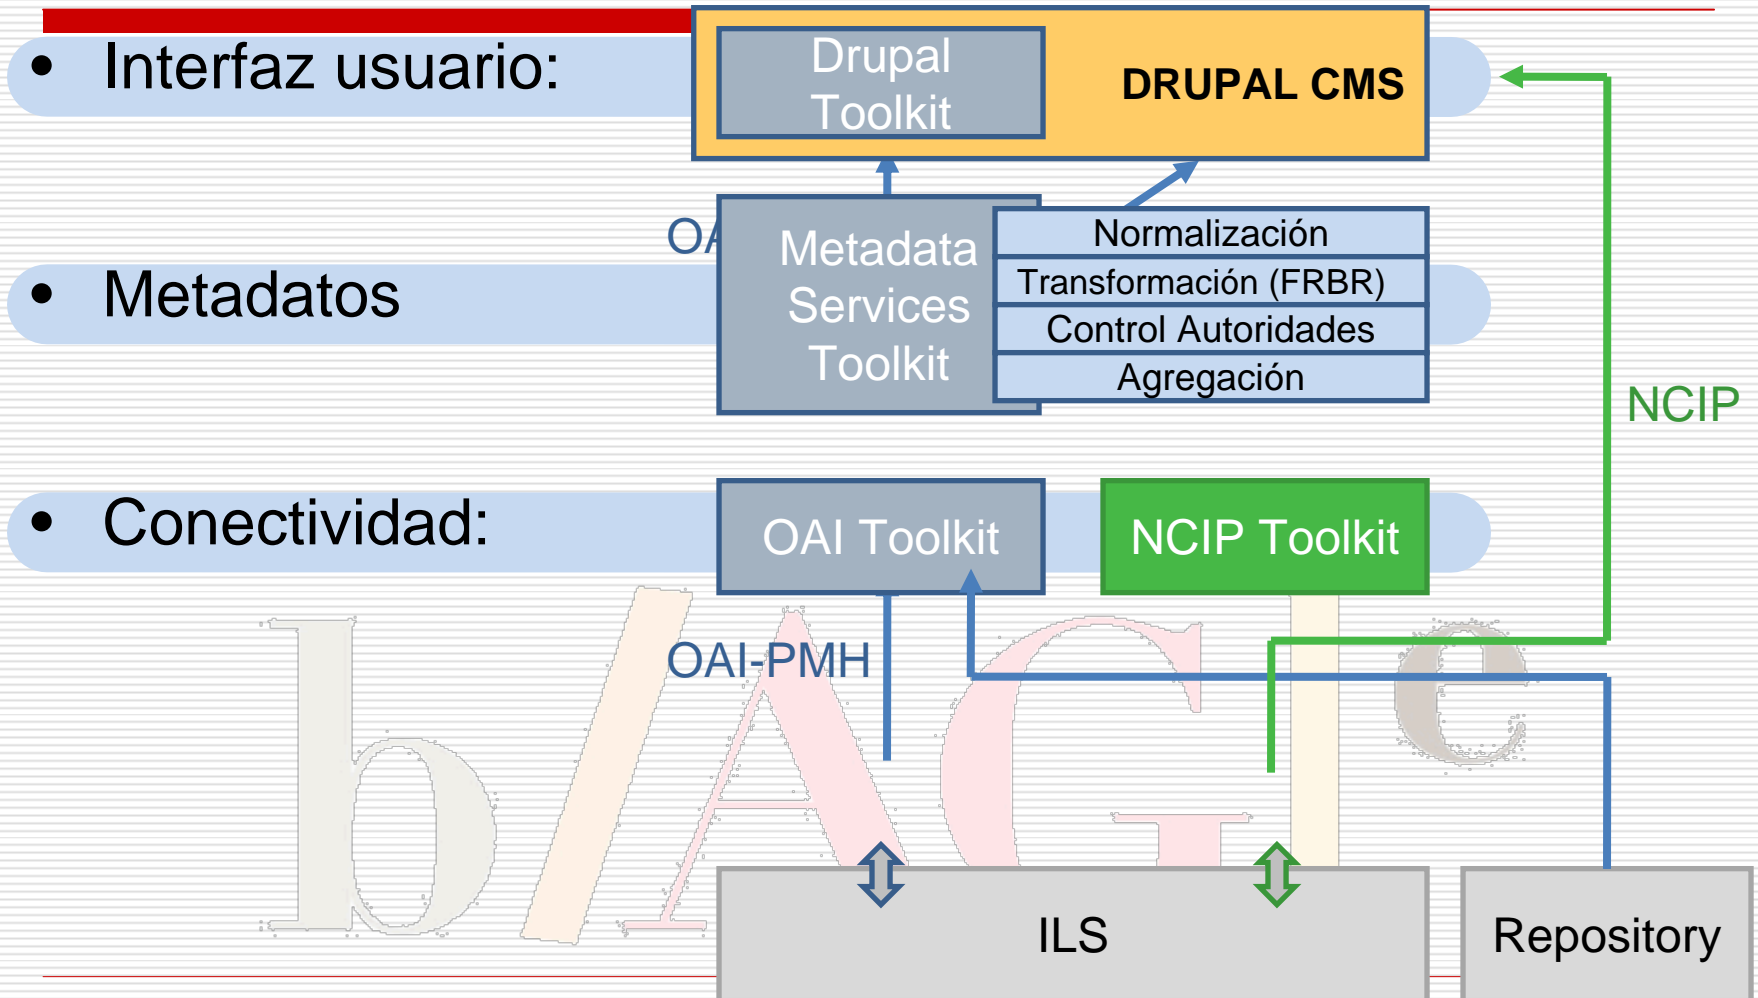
• Interfaz usuario:

Drupal Toolkit

DRUPAL CMS

OA

Metadata Services Toolkit

Normalización
Transformación (FRBR)
Control Autoridades
Agregación

• Metadatos

NCIP

• Conectividad:

OAI Toolkit

NCIP Toolkit

OAI-PMH

b/AGe

ILS

Repository